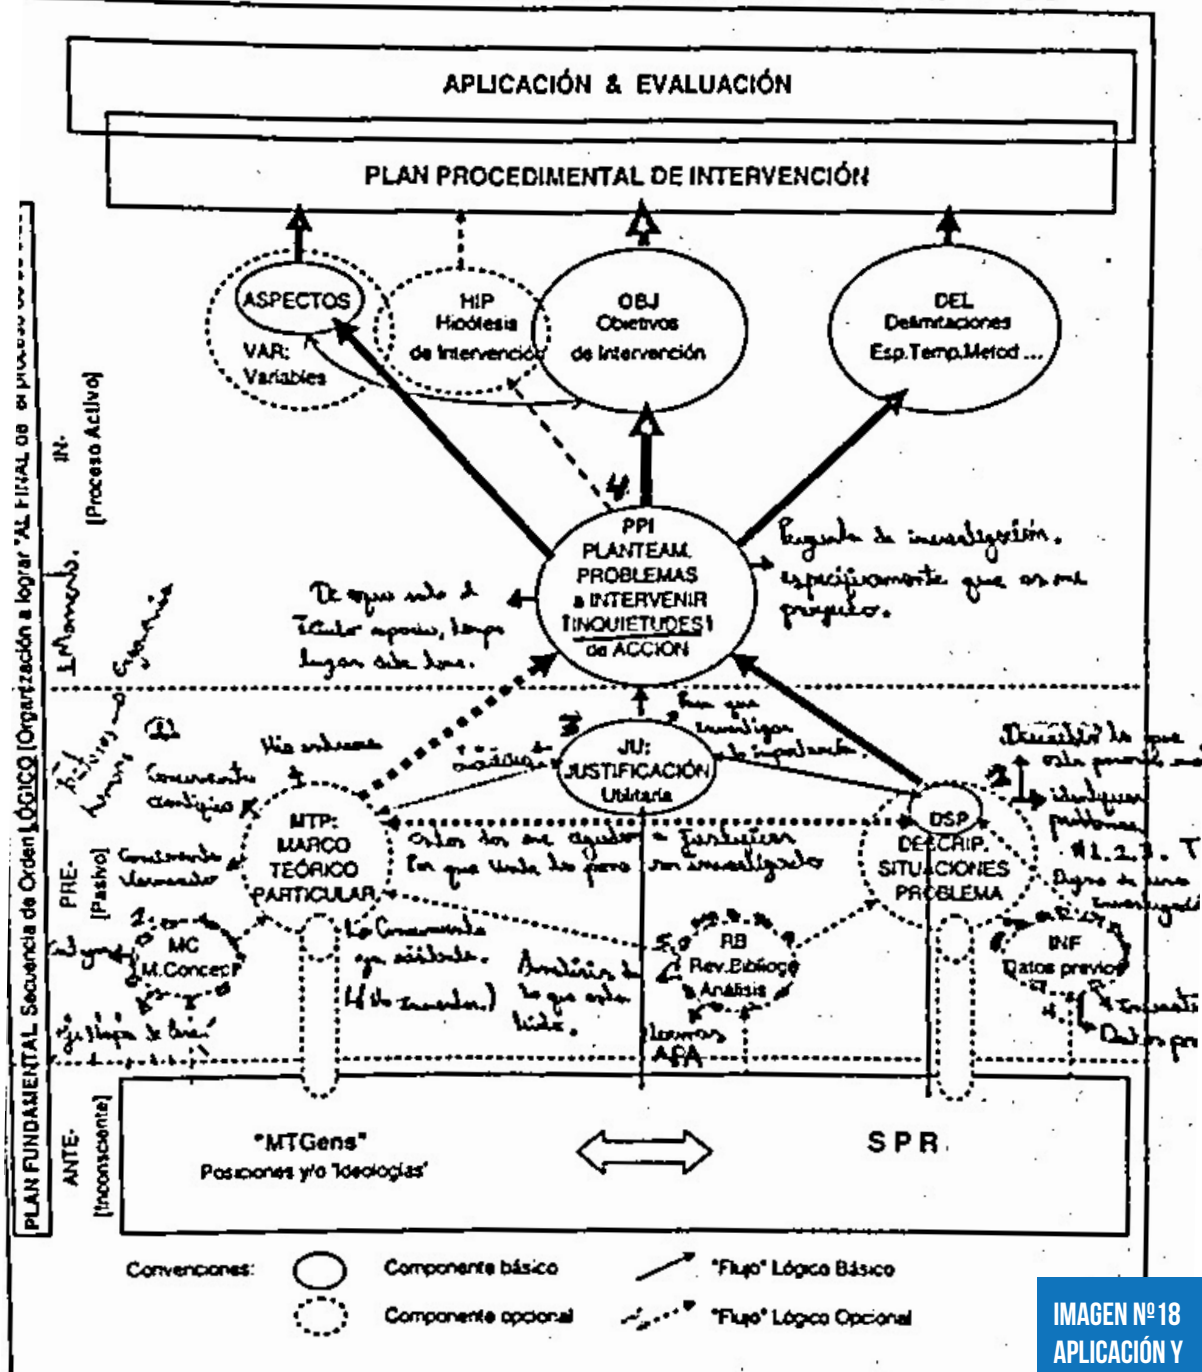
APLICACIÓN & EVALUACIÓN

PLAN PROCEDIMENTAL DE INTERVENCIÓN

ASPECTOS
VAR: Variables

HIP
Hipótesis
de Intervención

OBJ
Objetivos
de Intervención

DEL
Delimitaciones
Esp.Temp.Metod ...

PLAN FUNDAMENTAL Secuencia de Orden LÓGICO [Organización a lograr "AL FINAL de el proceso de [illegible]

IN-
[Proceso Activo]

1 Momento. Organizar

4

PPI
PLANTEAM.
PROBLEMAS
a INTERVENIR
[INQUIETUDES]
de ACCION

Pregunta de investigación. específicamente que es mi proyecto.

De aquí sale el Título aparece, tiempo lugar dónde como.

3
Para que investigar su importancia.

JU:
JUSTIFICACIÓN
Utilitaria

Utilidad

2
Via ordenada

Conocimiento científico

MTP:
MARCO
TEÓRICO
PARTICULAR

Describir lo que está pasando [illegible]

2
Identificar problemas

#1.2.3. T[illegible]

DSP
DESCRIP.
SITUACIONES
PROBLEMA

Orden los que ayuden a fundamentar por que vale la pena ser investigado

Conocimiento ordenado

PRE-
[Pasivo]

MC
M.Concep

Lo Conocimiento ya existente.
(el de marcos)

Análisis de lo que existe.

5.
RB
Rev.Bibliog
Análisis

Diagnóstico investigado

INF
Datos previos

Información
Datos pr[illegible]

Categorizar
Infografía de Lluvia

Llevarnos
ASA

ANTE-
[Inconsciente]

"MTGens"
Posiciones y/o 'Ideologías'

S P R

Convenciones:
Componente básico
Componente opcional
"Flujo" Lógico Básico
"Flujo" Lógico Opcional

IMAGEN Nº18
APLICACIÓN Y